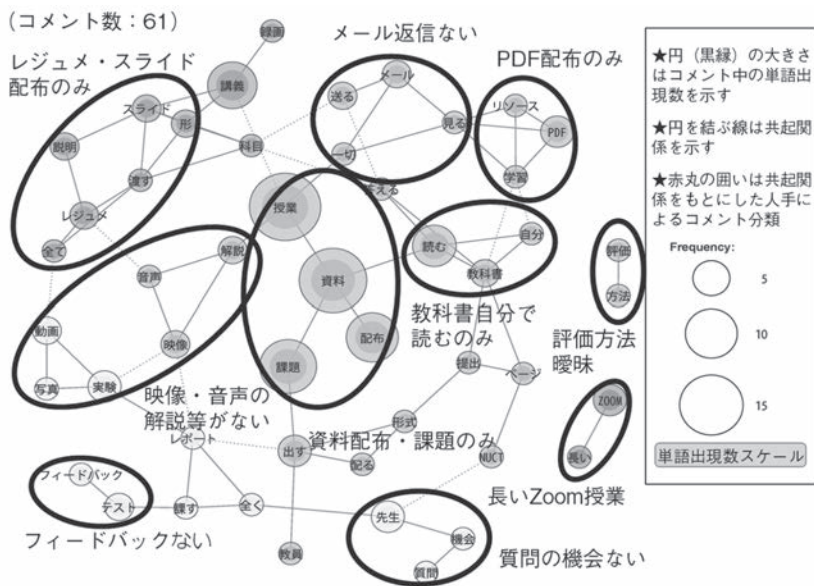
(コメント数:61)

レジュメ・スライド配布のみ

メール返信ない

PDF配布のみ

★円(黒緑)の大きさはコメント中の単語出現数を示す

★円を結ぶ線は共起関係を示す

★赤丸の囲いは共起関係をもとにした人手によるコメント分類

Frequency:

5

10

15

単語出現数スケール

録画

講義

送る

メール

見る

リソース

PDF

学習

スライド

形

説明

渡す

科目

一切

答える

レジュメ

全て

授業

読む

自分

教科書

評価

方法

音声

解説

資料

動画

映像

配布

写真

実験

課題

提出

ページ

教科書自分で読むのみ

評価方法曖昧

映像・音声の解説等がない

ZOOM

長い

レポート

形式

出す

配る

資料配布・課題のみ

NUCT

フィードバック

テスト

課す

全く

長いZoom授業

先生

機会

質問

教員

フィードバックない

質問の機会ない